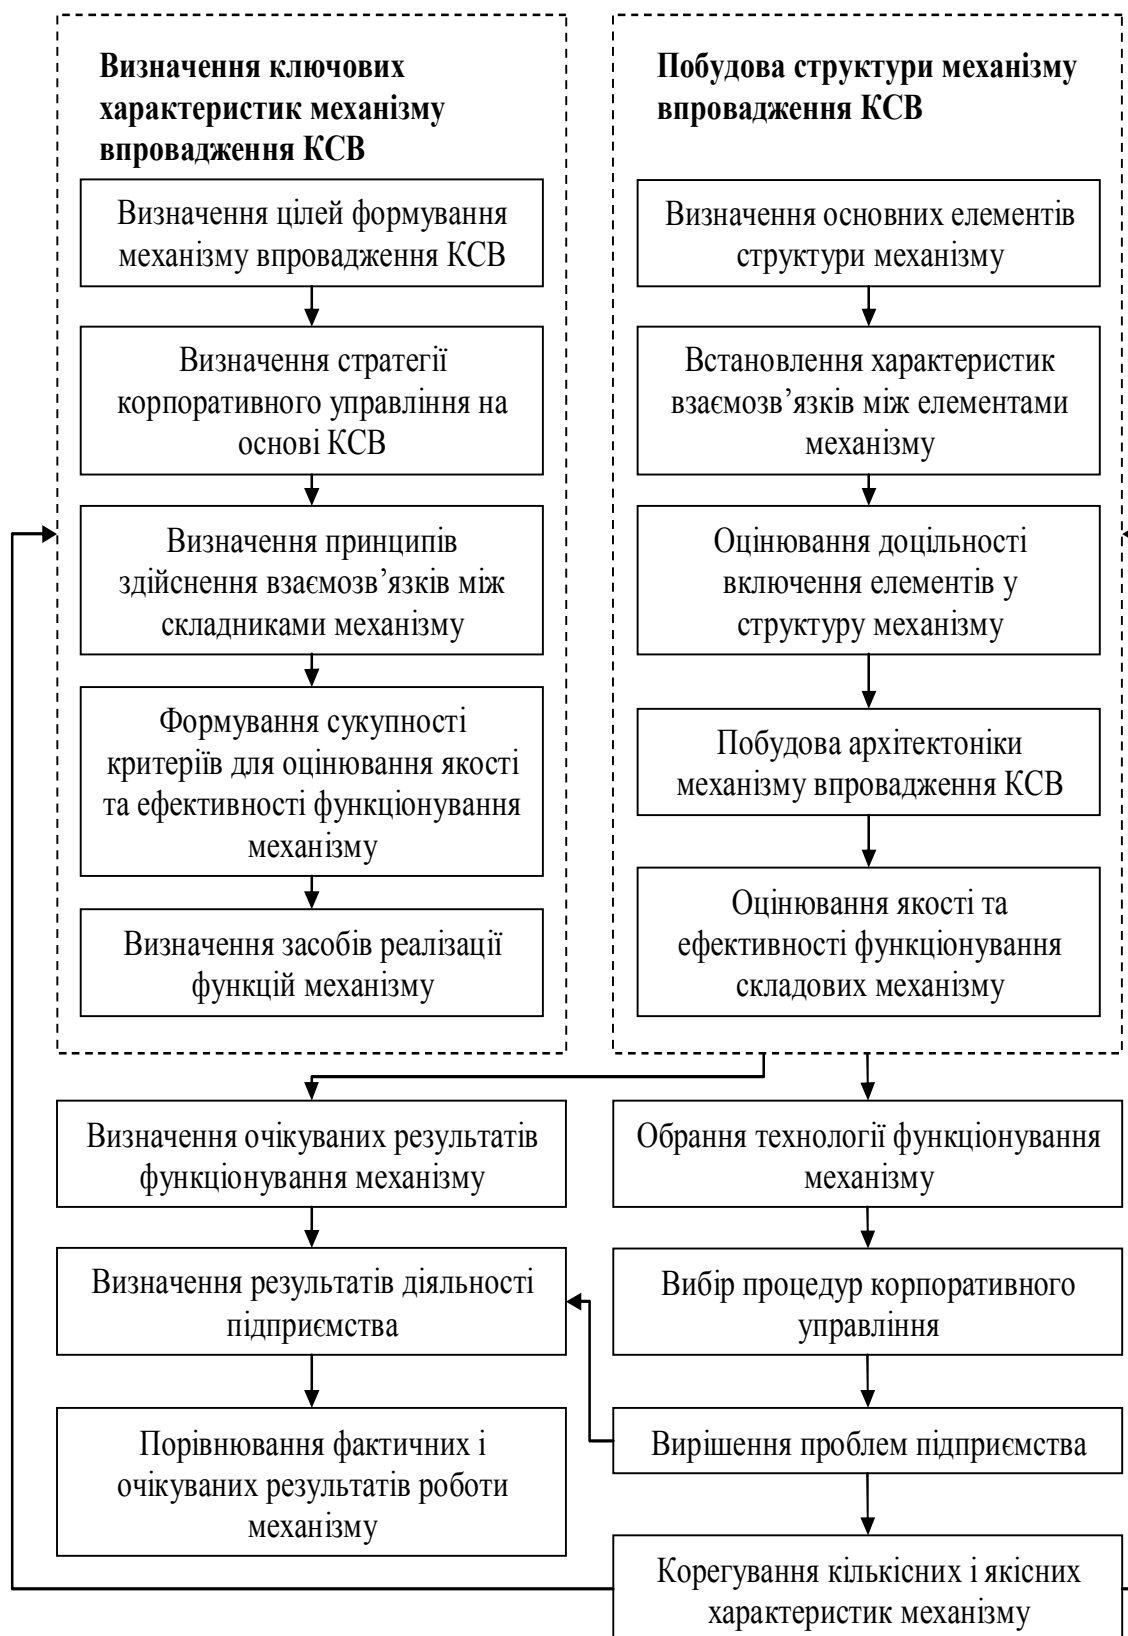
Визначення ключових характеристик механізму впровадження КСВ

Визначення цілей формування механізму впровадження КСВ

Визначення стратегії корпоративного управління на основі КСВ

Визначення принципів здійснення взаємозв’язків між складниками механізму

Формування сукупності критеріїв для оцінювання якості та ефективності функціонування механізму

Визначення засобів реалізації функцій механізму

Побудова структури механізму впровадження КСВ

Визначення основних елементів структури механізму

Встановлення характеристик взаємозв’язків між елементами механізму

Оцінювання доцільності включення елементів у структуру механізму

Побудова архітектоніки механізму впровадження КСВ

Оцінювання якості та ефективності функціонування складових механізму

Визначення очікуваних результатів функціонування механізму

Визначення результатів діяльності підприємства

Порівнювання фактичних і очікуваних результатів роботи механізму

Обрання технології функціонування механізму

Вибір процедур корпоративного управління

Вирішення проблем підприємства

Корегування кількісних і якісних характеристик механізму